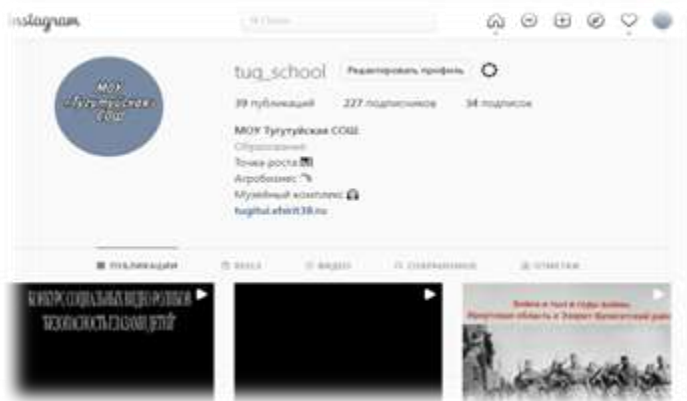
Instagram

Поиск

МОУ «Тугутуйская СОШ»

tug_school

Редактировать профиль

39 публикаций

227 подписчиков

34 подписок

МОУ Тугутуйская СОШ

Образование

Точка роста

Агробизнес

Музейный комплекс

tugltui.ehirit38.ru

ПУБЛИКАЦИИ

IGTV

ВИДЕО

СОХРАНЕННОЕ

ОТМЕТКИ

КОНКУРС СОЦИАЛЬНЫХ ВИДЕО РОЛИКОВ БЕЗОПАСНОСТЬ ГЛАЗАМИ ДЕТЕЙ

Война и тыл в годы войны. Иркутская область и Эхирит-Булагатский район